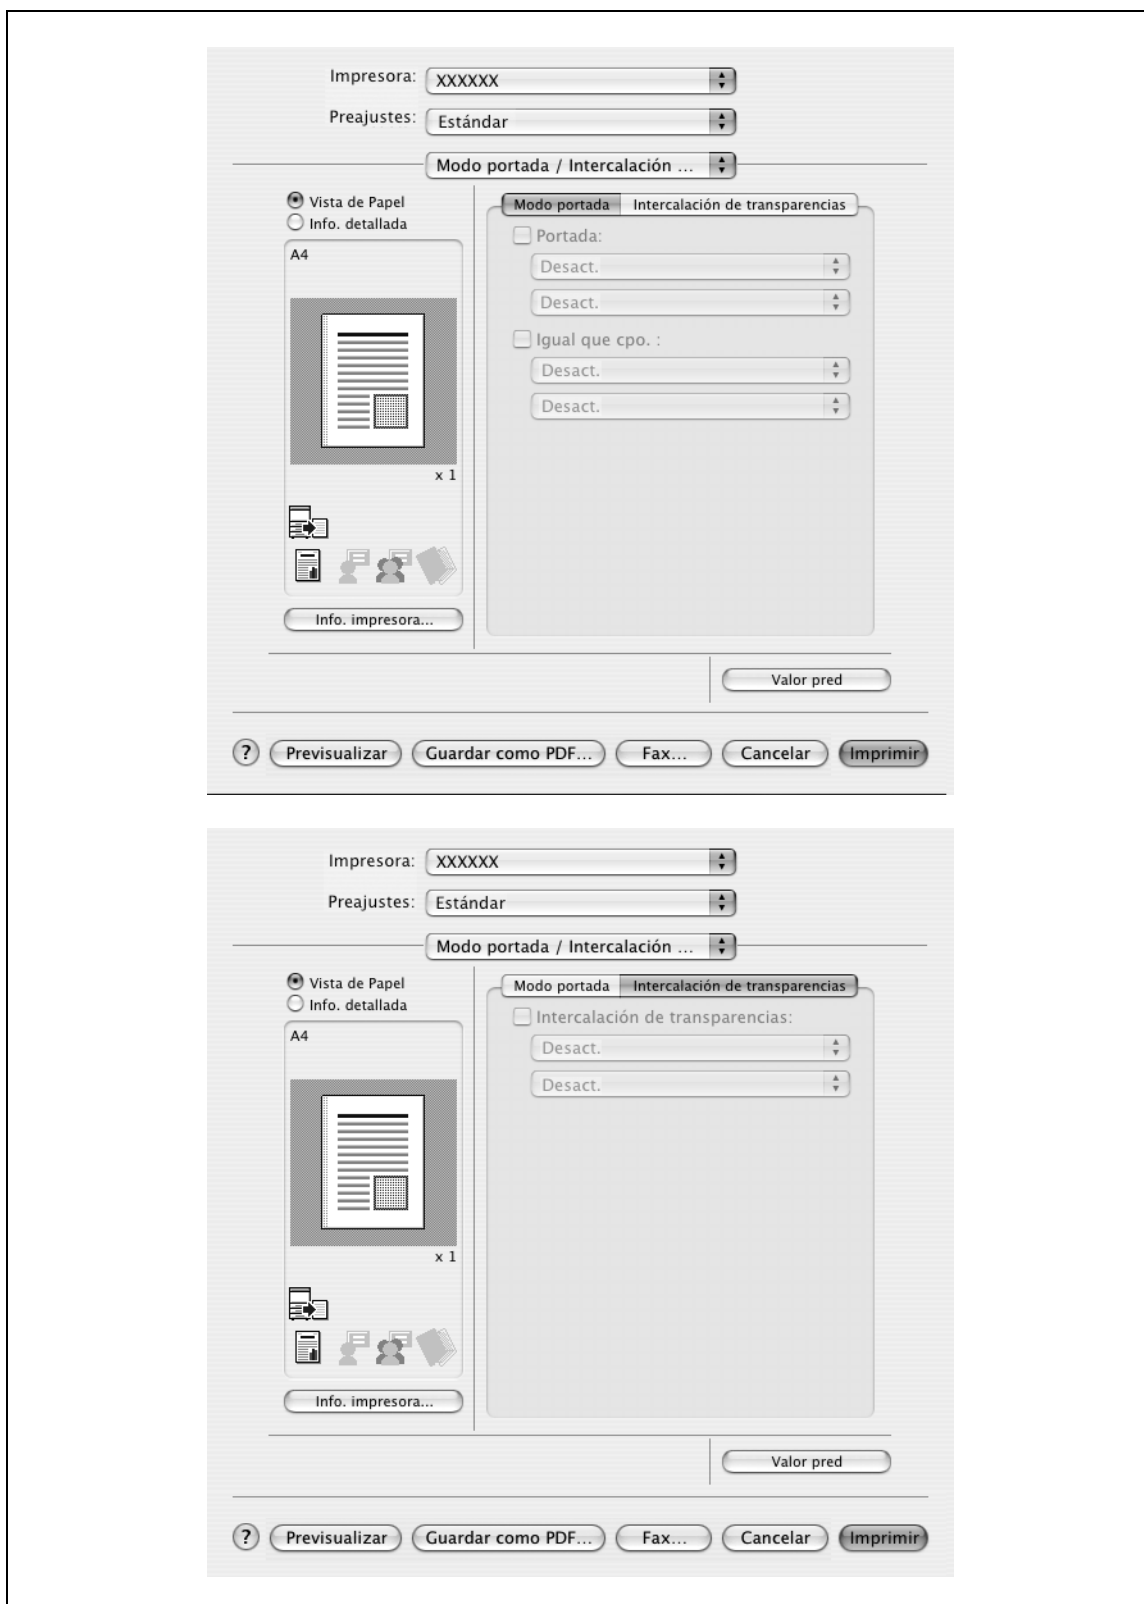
Impresora: XXXXXX

Preajustes: Estándar

Modo portada / Intercalación ...

Vista de Papel
Info. detallada

A4

x 1

Info. impresora...

Modo portada | Intercalación de transparencias

Portada:

Desact.

Desact.

Igual que cpo. :

Desact.

Desact.

Valor pred

? Previsualizar | Guardar como PDF... | Fax... | Cancelar | Imprimir

Impresora: XXXXXX

Preajustes: Estándar

Modo portada / Intercalación ...

Vista de Papel
Info. detallada

A4

x 1

Info. impresora...

Modo portada | Intercalación de transparencias

Intercalación de transparencias:

Desact.

Desact.

Valor pred

? Previsualizar | Guardar como PDF... | Fax... | Cancelar | Imprimir